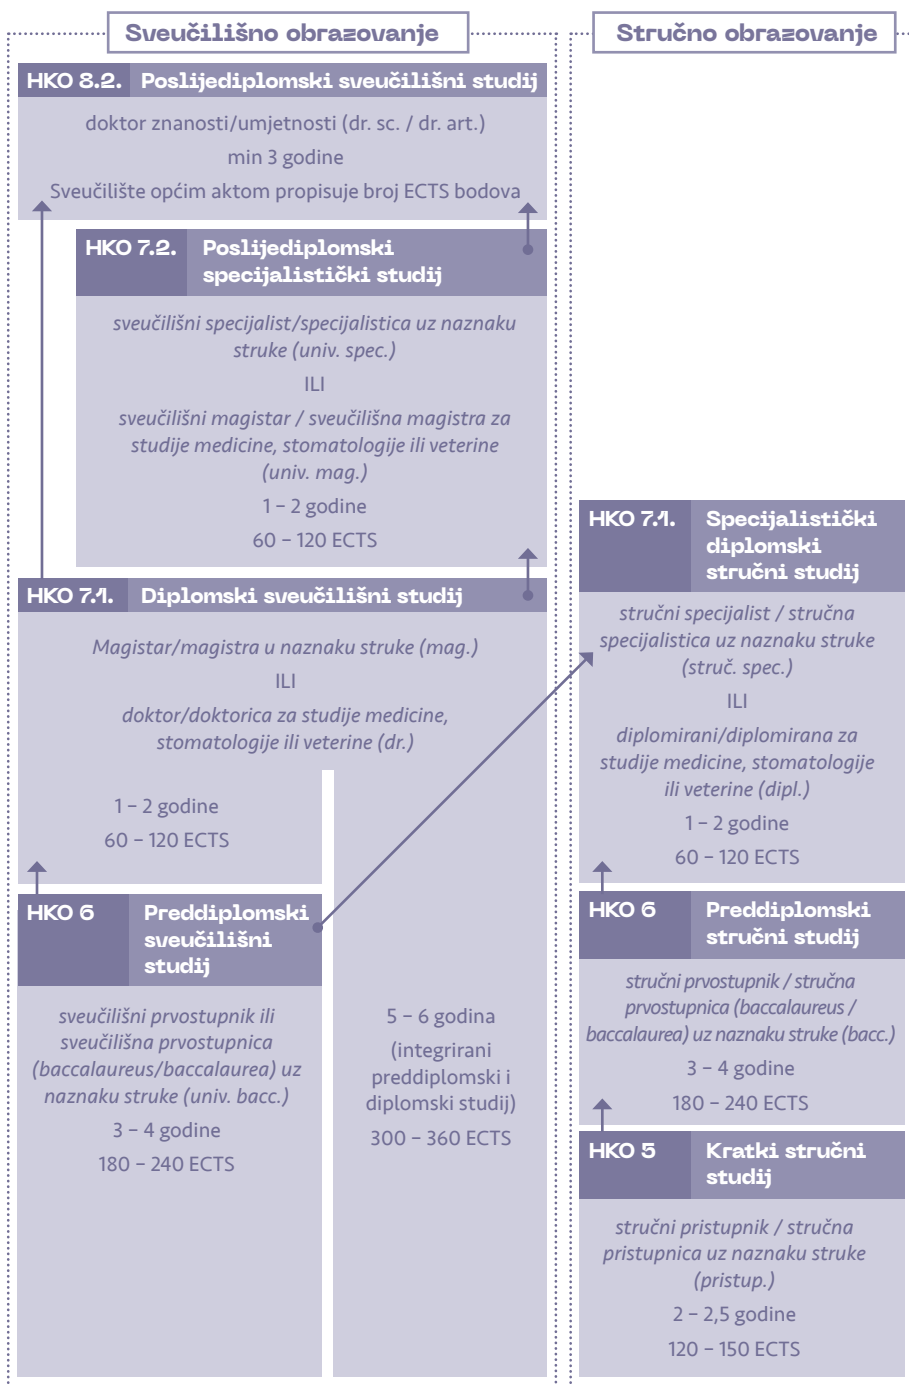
Sveučilišno obrazovanje

HKO 8.2. Poslijediplomski sveučilišni studij

doktor znanosti/umjetnosti (dr. sc. / dr. art.)

min 3 godine

Sveučilište općim aktom propisuje broj ECTS bodova

HKO 7.2. Poslijediplomski specijalistički studij

sveučilišni specijalist/specijalistica uz naznaku struke (univ. spec.)

ILI

sveučilišni magistar / sveučilišna magistra za studije medicine, stomatologije ili veterine (univ. mag.)

1 – 2 godine

60 – 120 ECTS

HKO 7.1. Diplomski sveučilišni studij

Magistar/magistra u naznaku struke (mag.)

ILI

doktor/doktorica za studije medicine, stomatologije ili veterine (dr.)

1 – 2 godine

60 – 120 ECTS

HKO 6 Preddiplomski sveučilišni studij

sveučilišni prvostupnik ili sveučilišna prvostupnica (baccalaureus/baccalaurea) uz naznaku struke (univ. bacc.)

3 – 4 godine

180 – 240 ECTS

5 – 6 godina

(integrirani preddiplomski i diplomski studij)

300 – 360 ECTS

Stručno obrazovanje

HKO 7.1. Specijalistički diplomski stručni studij

stručni specijalist / stručna specijalistica uz naznaku struke (struč. spec.)

ILI

diplomirani/diplomirana za studije medicine, stomatologije ili veterine (dipl.)

1 – 2 godine

60 – 120 ECTS

HKO 6 Preddiplomski stručni studij

stručni prvostupnik / stručna prvostupnica (baccalaureus / baccalaurea) uz naznaku struke (bacc.)

3 – 4 godine

180 – 240 ECTS

HKO 5 Kratki stručni studij

stručni pristupnik / stručna pristupnica uz naznaku struke (pristup.)

2 – 2,5 godine

120 – 150 ECTS